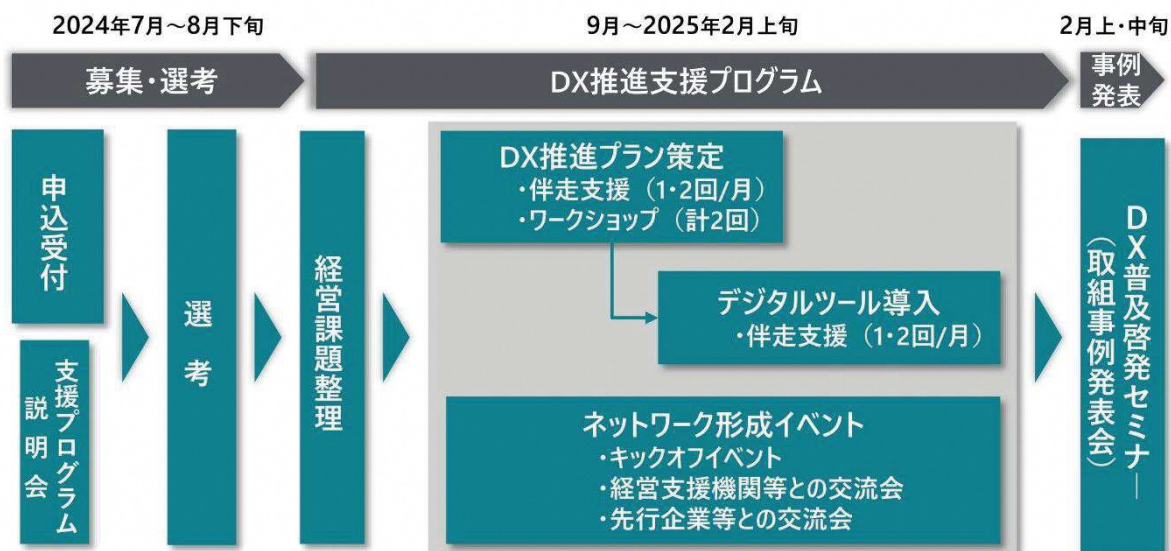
2024年7月～8月下旬

9月～2025年2月上旬

2月上・中旬

募集・選考

DX推進支援プログラム

事例発表

申込受付

支援プログラム説明会

選考

経営課題整理

DX推進プラン策定
・伴走支援（1・2回/月）
・ワークショップ（計2回）

デジタルツール導入
・伴走支援（1・2回/月）

ネットワーク形成イベント
・キックオフイベント
・経営支援機関等との交流会
・先行企業等との交流会

DX普及啓発セミナー（取組事例発表会）